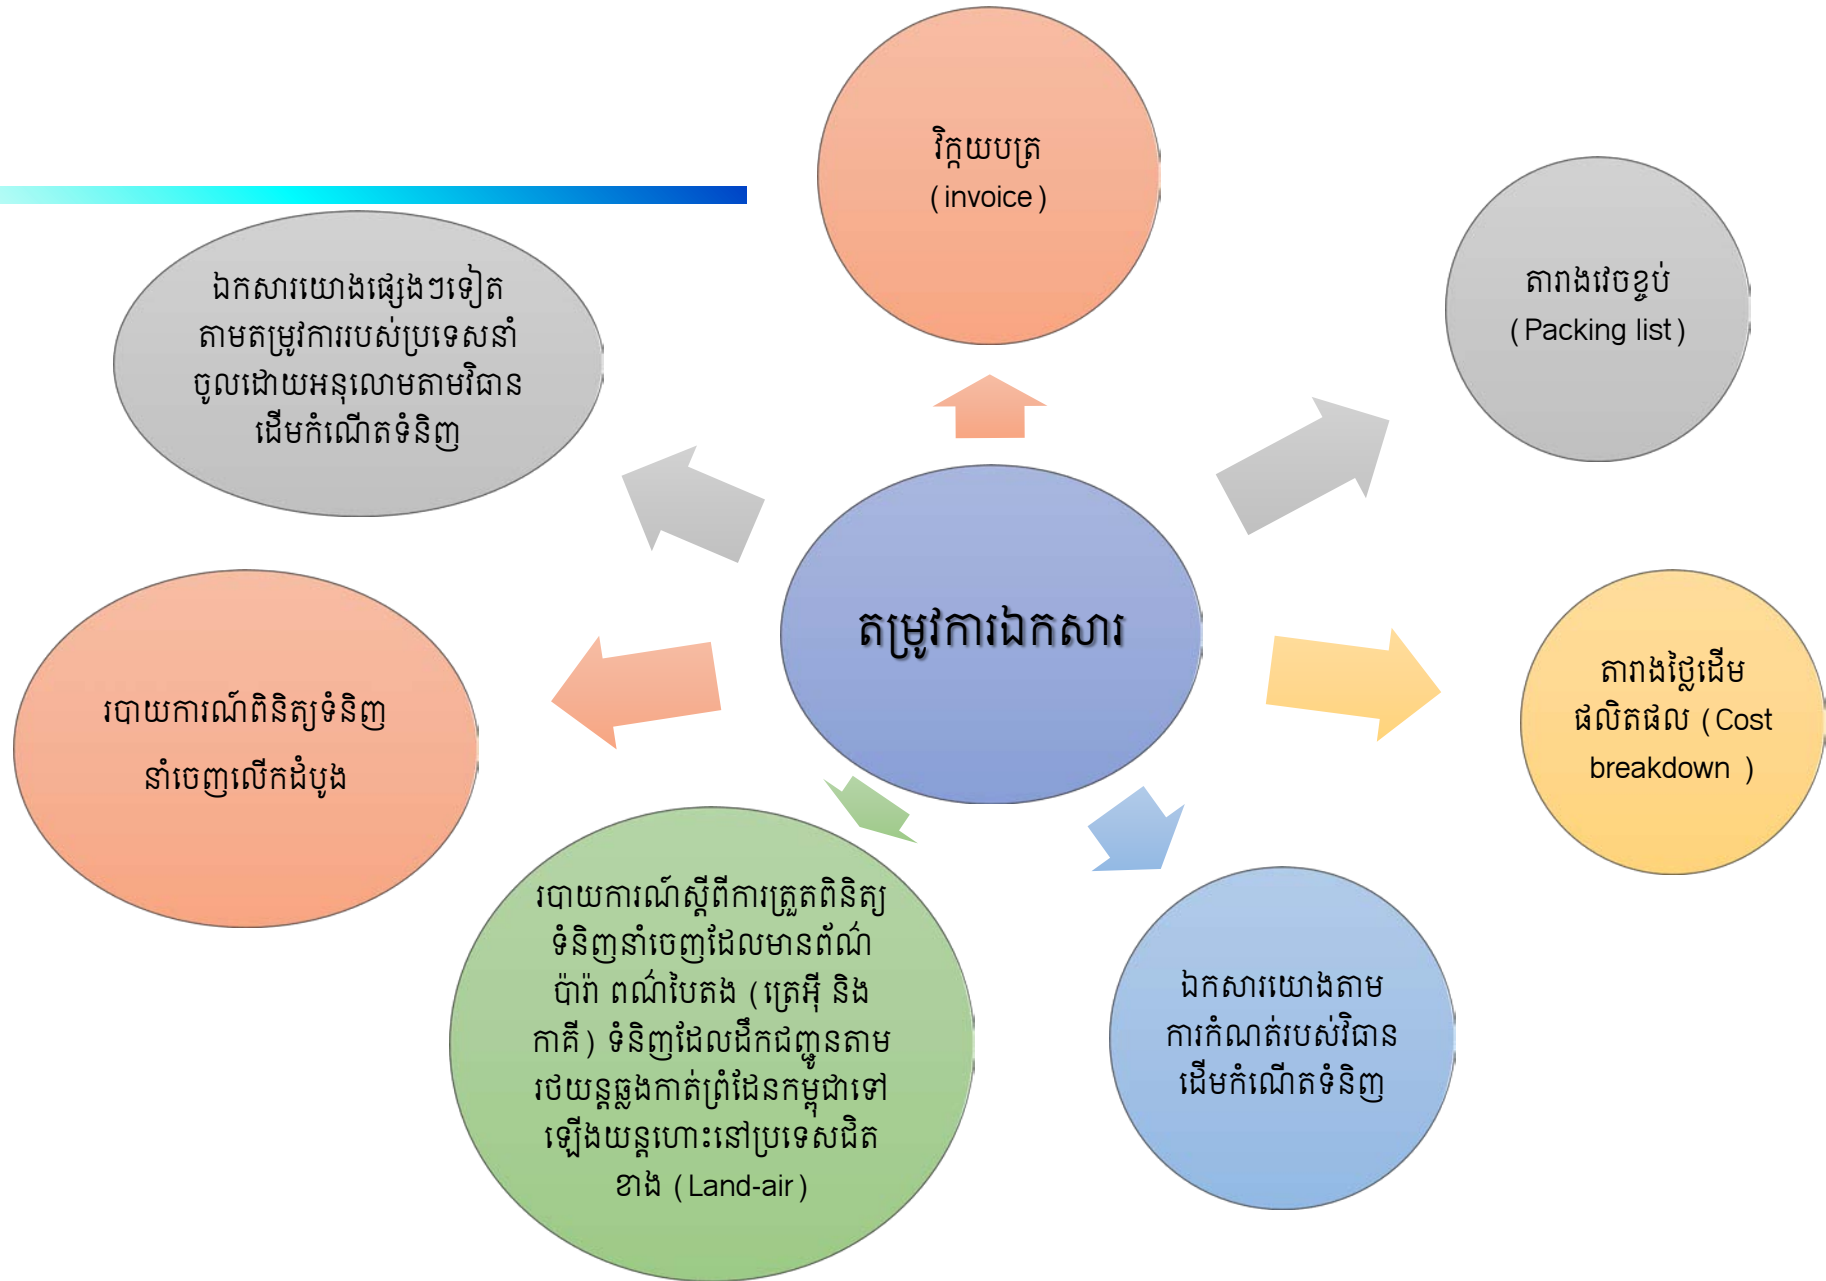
វិក្កយបត្រ
( invoice )

តារាងវេចខ្ចប់
( Packing list )

ឯកសារយោងផ្សេងៗទៀត តាមតម្រូវការរបស់ប្រទេសនាំចូលដោយអនុលោមតាមវិធានដើមកំណើតទំនិញ

តម្រូវការឯកសារ

តារាងថ្លៃដើមផលិតផល ( Cost breakdown )

របាយការណ៍ពិនិត្យទំនិញនាំចេញលើកដំបូង

របាយការណ៍ស្តីពីការត្រួតពិនិត្យទំនិញនាំចេញដែលមានព័ណ៌ប៉ាវ៉ា ពណ៌បៃតង (ត្រេអ៊ី និង កាគី ) ទំនិញដែលដឹកជញ្ជូនតាមរថយន្តឆ្លងកាត់ព្រំដែនកម្ពុជាទៅឡើងយន្តហោះនៅប្រទេសជិតខាង ( Land-air )

ឯកសារយោងតាមការកំណត់របស់វិធានដើមកំណើតទំនិញ